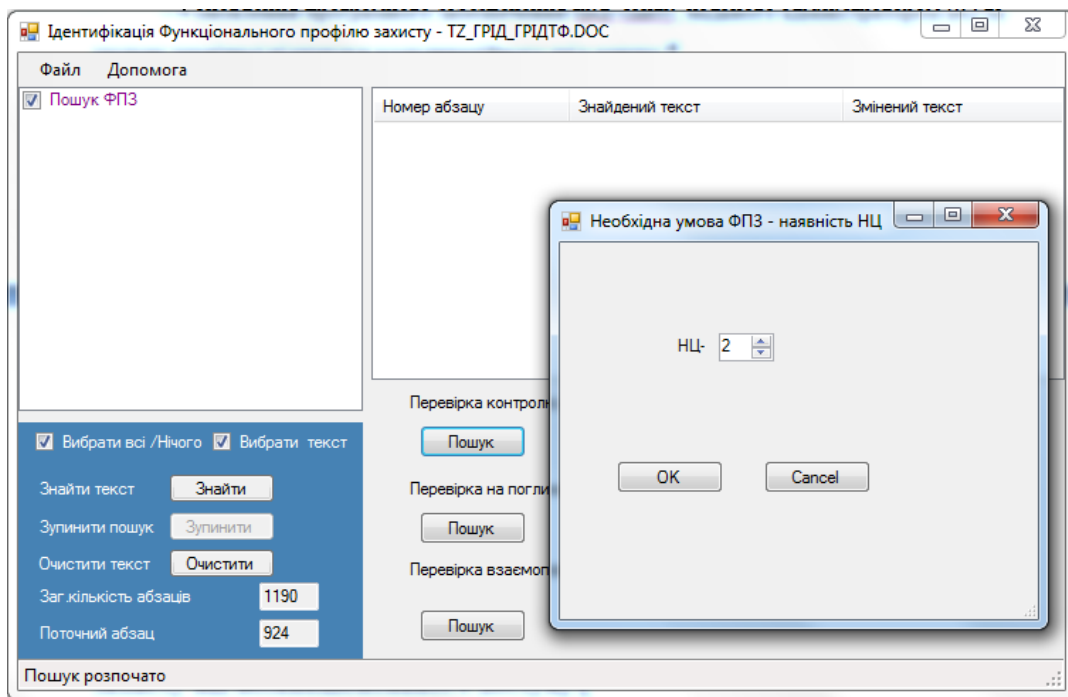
Ідентифікація Функціонального профілю захисту - TZ_ГРІД_ГРІДТФ.DOC

Файл Допомога

Пошук ФПЗ

| Номер абзацу | Знайдений текст | Змінений текст |
|---|---|---|

Перевірка контрол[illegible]

Пошук

Перевірка на погли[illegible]

Пошук

Перевірка взаємоп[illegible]

Пошук

Вибрати всі /Нічого Вибрати текст

Знайти текст Знайти

Зупинити пошук Зупинити

Очистити текст Очистити

Заг.кількість абзаців 1190

Поточний абзац 924

Пошук розпочато

Необхідна умова ФПЗ - наявність НЦ

НЦ- 2

OK Cancel